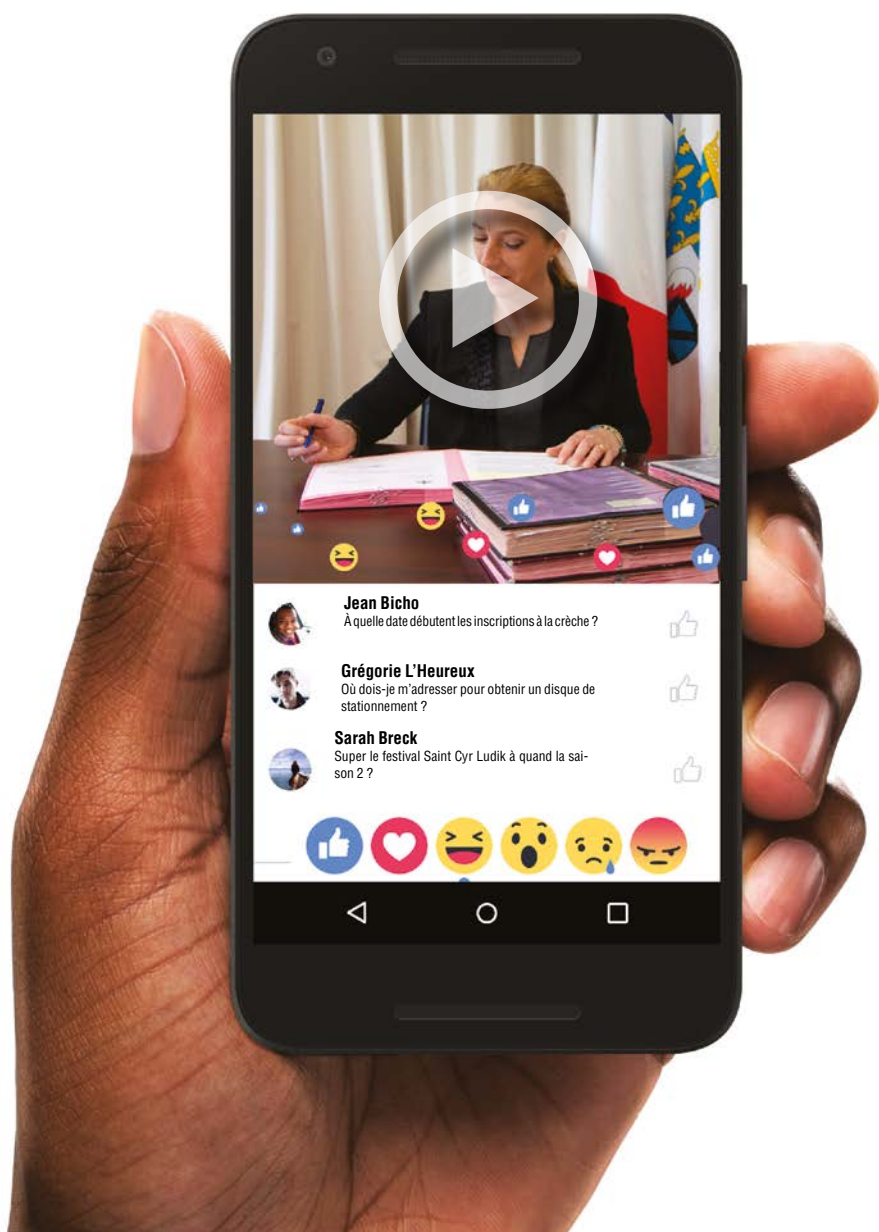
Jean Bicho
À quelle date débutent les inscriptions à la crèche ?

Grégorie L'Heureux
Où dois-je m'adresser pour obtenir un disque de stationnement ?

Sarah Breck
Super le festival Saint Cyr Ludik à quand la saison 2 ?